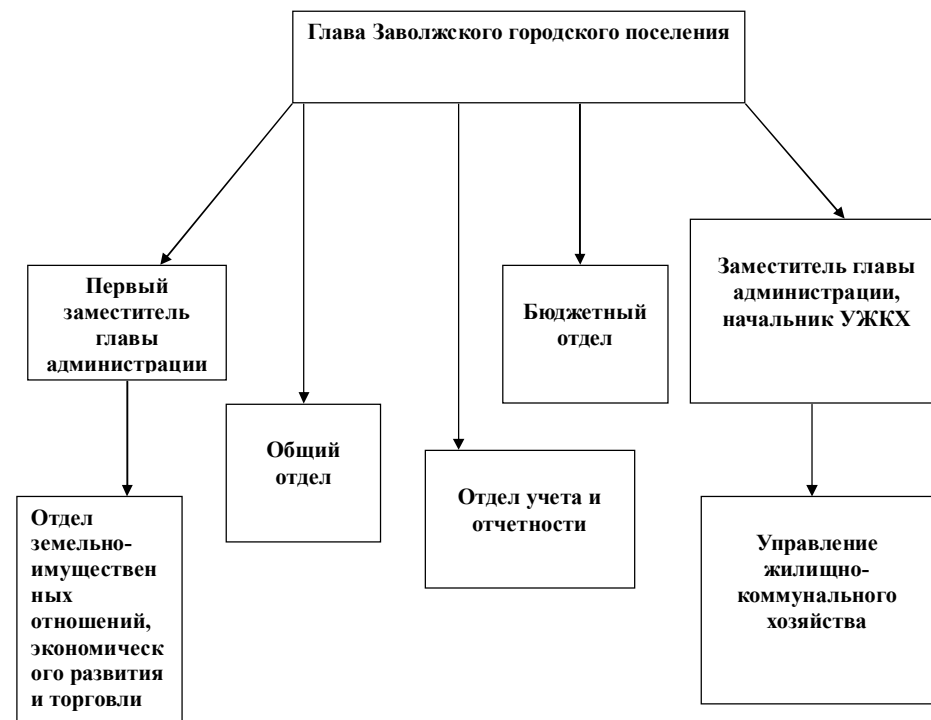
Глава Заволжского городского поселения

Первый заместитель главы администрации

Общий отдел

Отдел учета и отчетности

Бюджетный отдел

Заместитель главы администрации, начальник УЖКХ

Отдел земельно-имущественных отношений, экономического развития и торговли

Управление жилищно-коммунального хозяйства